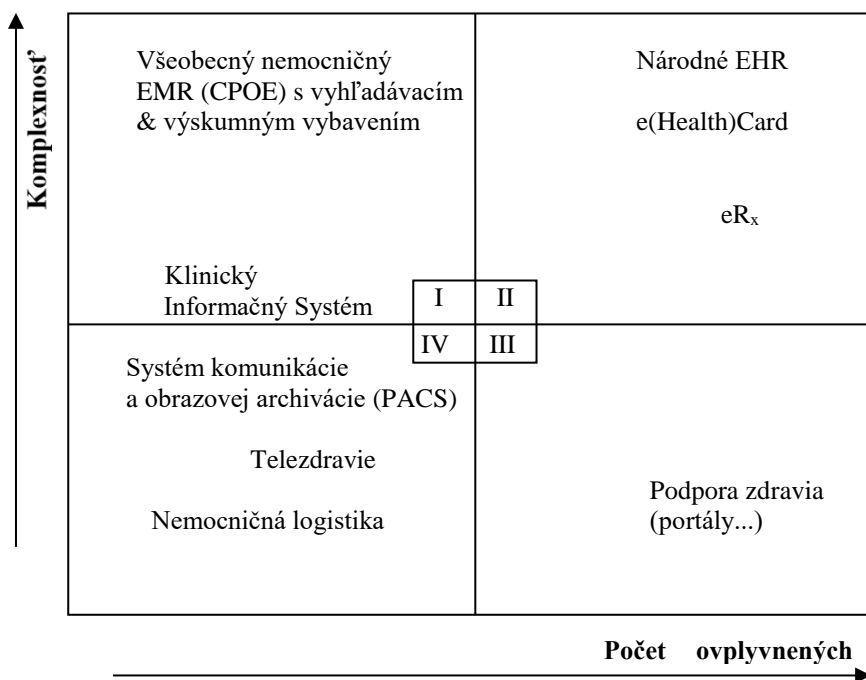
Komplexnosť

Všeobecný nemocničný EMR (CPOE) s vyhľadávacím & výskumným vybavením

Národné EHR

e(Health)Card

$eR_x$

Klinický Informačný Systém

I

II

IV

III

Systém komunikácie a obrazovej archivácie (PACS)

Telezdravie

Nemocničná logistika

Podpora zdravia (portály...)

Počet ovplyvnených